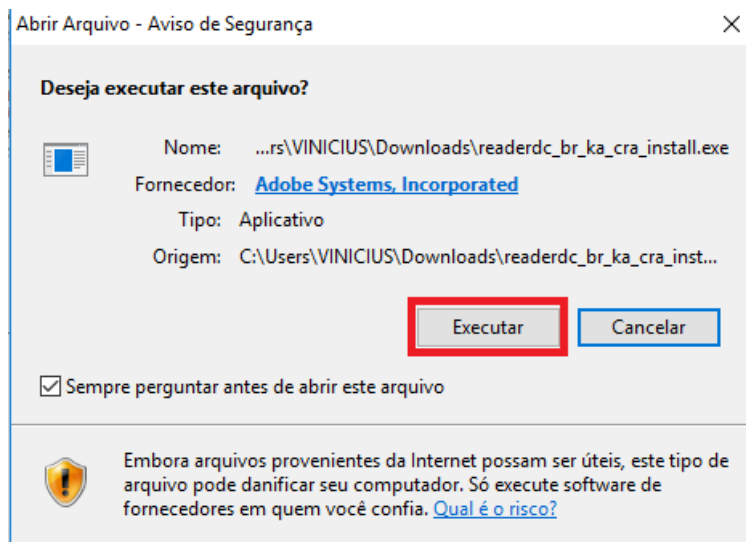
Abrir Arquivo - Aviso de Segurança

Deseja executar este arquivo?

Nome: ...rs\VINICIUS\Downloads\readerdc_br_ka_cra_install.exe

Fornecedor: Adobe Systems, Incorporated

Tipo: Aplicativo

Origem: C:\Users\VINICIUS\Downloads\readerdc_br_ka_cra_inst...

Executar

Cancelar

Sempre perguntar antes de abrir este arquivo

Embora arquivos provenientes da Internet possam ser úteis, este tipo de arquivo pode danificar seu computador. Só execute software de fornecedores em quem você confia. Qual é o risco?